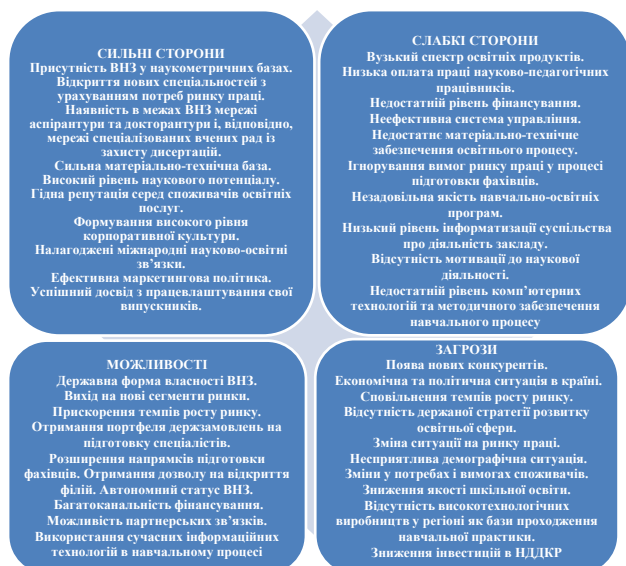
СИЛЬНІ СТОРОНИ
Присутність ВНЗ у наукометричних базах.
Відкриття нових спеціальностей з урахуванням потреб ринку праці.
Наявність в межах ВНЗ мережі аспірантури та докторантури і, відповідно, мережі спеціалізованих вчених рад із захисту дисертацій.
Сильна матеріально-технічна база.
Високий рівень наукового потенціалу.
Гідна репутація серед споживачів освітніх послуг.
Формування високого рівня корпоративної культури.
Налагоджені міжнародні науково-освітні зв'язки.
Ефективна маркетингова політика.
Успішний досвід з працевлаштування своїх випускників.

СЛАБКІ СТОРОНИ
Вузький спектр освітніх продуктів.
Низька оплата праці науково-педагогічних працівників.
Недостатній рівень фінансування.
Неефективна система управління.
Недостатнє матеріально-технічне забезпечення освітнього процесу.
Ігнорування вимог ринку праці у процесі підготовки фахівців.
Незадовільна якість навчально-освітніх програм.
Низький рівень інформатизації суспільства про діяльність закладу.
Відсутність мотивації до наукової діяльності.
Недостатній рівень комп'ютерних технологій та методичного забезпечення навчального процесу

МОЖЛИВОСТІ
Державна форма власності ВНЗ.
Вихід на нові сегменти ринку.
Прискорення темпів росту ринку.
Отримання портфеля держзамовлень на підготовку спеціалістів.
Розширення напрямків підготовки фахівців. Отримання дозволу на відкриття філій. Автономний статус ВНЗ.
Багатоканальність фінансування.
Можливість партнерських зв'язків.
Використання сучасних інформаційних технологій в навчальному процесі

ЗАГРОЗИ
Поява нових конкурентів.
Економічна та політична ситуація в країні.
Сповільнення темпів росту ринку.
Відсутність державної стратегії розвитку освітньої сфери.
Зміна ситуації на ринку праці.
Несприятлива демографічна ситуація.
Зміни у потребах і вимогах споживачів.
Зниження якості шкільної освіти.
Відсутність високотехнологічних виробництв у регіоні як бази проходження навчальної практики.
Зниження інвестицій в НДДКР